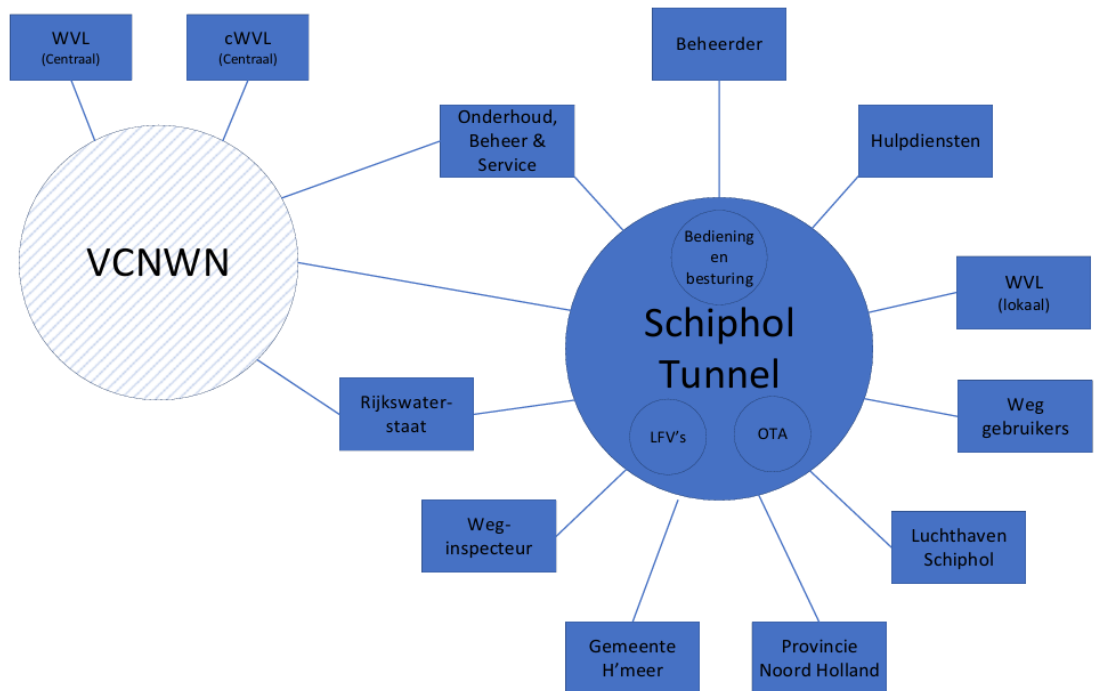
WVL
(Centraal)

cWVL
(Centraal)

VCNWN

Onderhoud, Beheer & Service

Beheerder

Hulpdiensten

Bediening en besturing

Schiphol Tunnel

LFV's

OTA

WVL
(lokaal)

Weg gebruikers

Rijkswaterstaat

Weginspecteur

Luchthaven Schiphol

Gemeente H'meer

Provincie Noord Holland